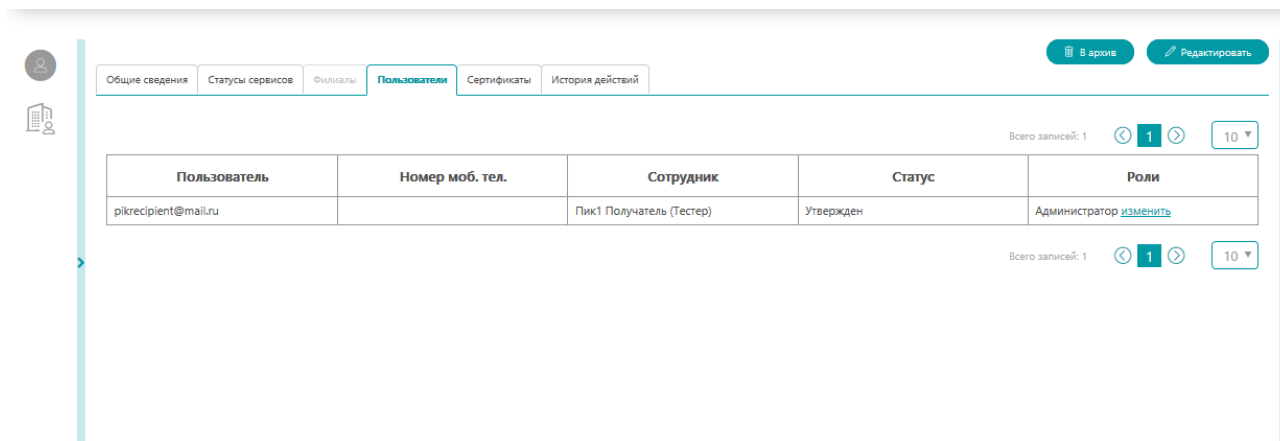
В архив

Редактировать

Общие сведения | Статусы сервисов | Филиалы | Пользователи | Сертификаты | История действий

Всего записей: 1 1 10

| Пользователь | Номер моб. тел. | Сотрудник | Статус | Роли |
|---|---|---|---|---|
| pikrecipient@mail.ru | | Пик1 Получатель (Тестер) | Утвержден | Администратор изменить |

Всего записей: 1 1 10